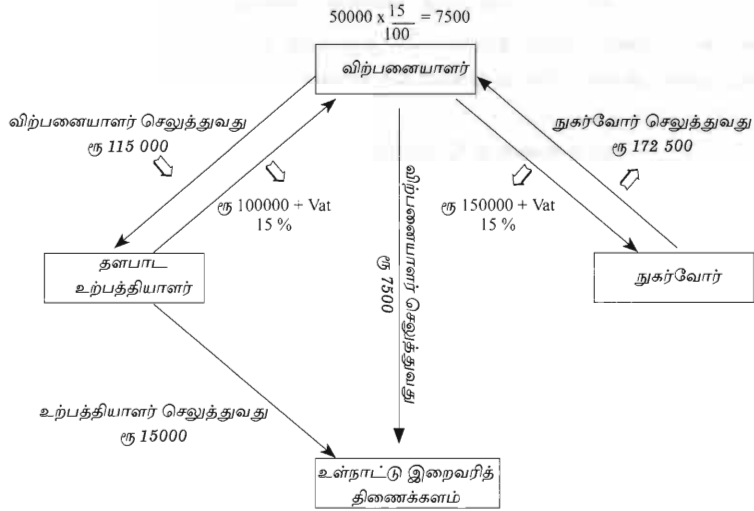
$50000 \times \frac{15}{100} = 7500$

விற்பனையாளர்

விற்பனையாளர் செலுத்துவது ரூ 115 000

ரூ 100000 + Vat 15 %

விற்பனையாளர் செலுத்துவது ரூ 7500

ரூ 150000 + Vat 15 %

நுகர்வோர் செலுத்துவது ரூ 172 500

தளபாட உற்பத்தியாளர்

நுகர்வோர்

உற்பத்தியாளர் செலுத்துவது ரூ 15000

உள்நாட்டு இறைவரித் திணைக்களம்